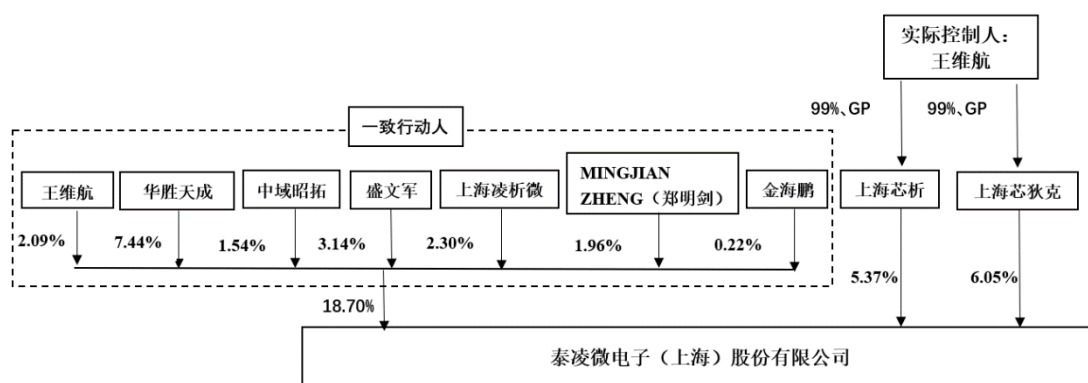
实际控制人：
王维航

99%、GP

99%、GP

一致行动人

王维航

华胜天成

中域昭拓

盛文军

上海凌析微

MINGJIAN ZHENG（郑明剑）

金海鹏

上海芯析

上海芯狄克

2.09%

7.44%

1.54%

3.14%

2.30%

1.96%

0.22%

5.37%

6.05%

18.70%

泰凌微电子（上海）股份有限公司